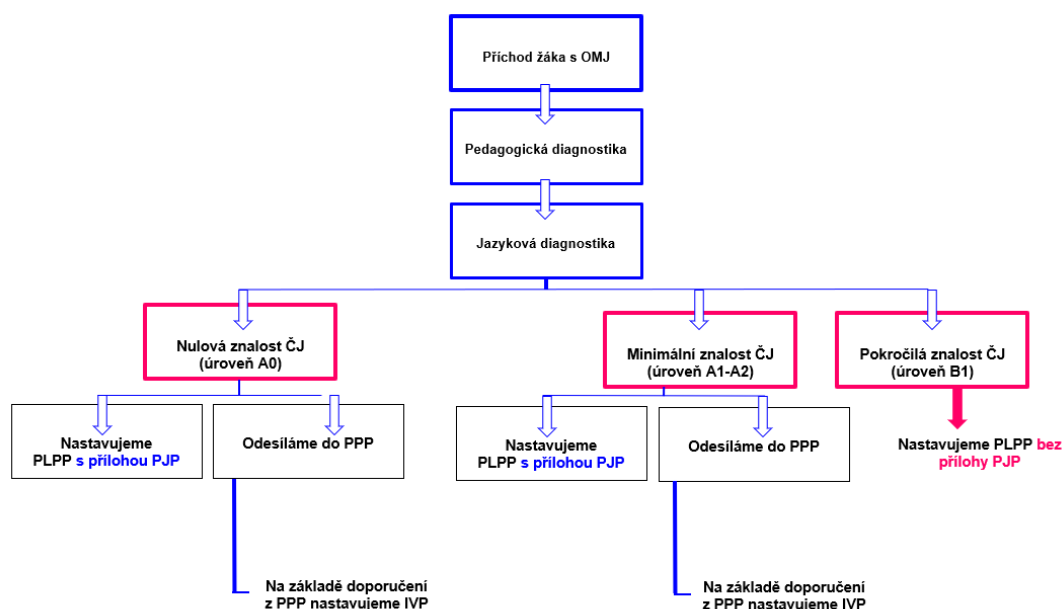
Příchod žáka s OMJ

Pedagogická diagnostika

Jazyková diagnostika

Nulová znalost ČJ (úroveň A0)

Nastavujeme PLPP s přílohou PJP

Odesíláme do PPP

Na základě doporučení z PPP nastavujeme IVP

Minimální znalost ČJ (úroveň A1-A2)

Nastavujeme PLPP s přílohou PJP

Odesíláme do PPP

Na základě doporučení z PPP nastavujeme IVP

Pokročilá znalost ČJ (úroveň B1)

Nastavujeme PLPP bez přílohy PJP